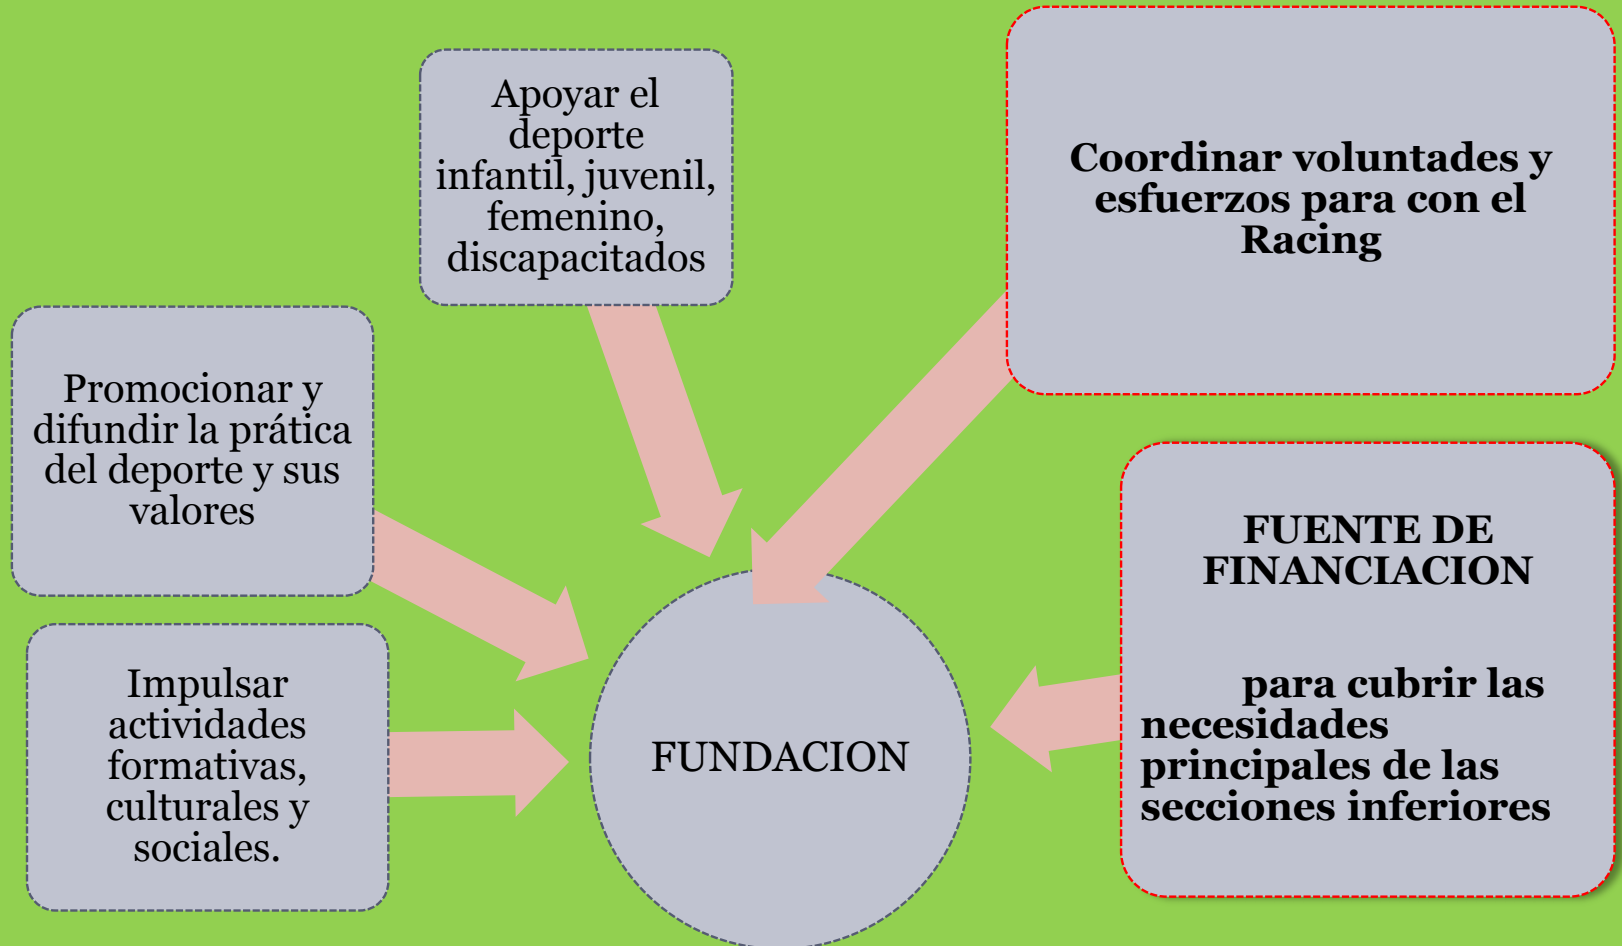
Apoyar el deporte infantil, juvenil, femenino, discapacitados

Coordinar voluntades y esfuerzos para con el Racing

Promocionar y difundir la prática del deporte y sus valores

Impulsar actividades formativas, culturales y sociales.

FUNDACION

FUENTE DE FINANCIACION

para cubrir las necesidades principales de las secciones inferiores